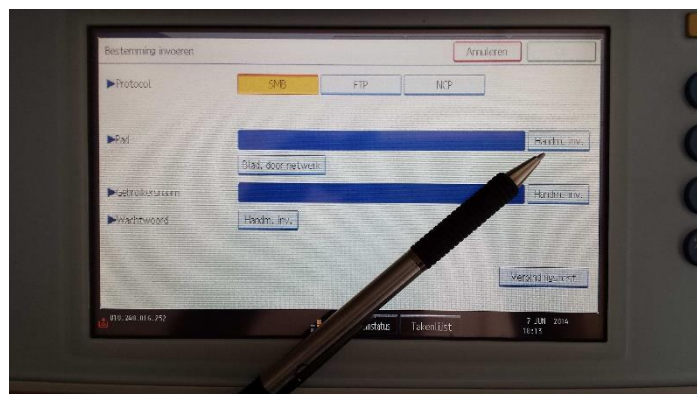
Bestemming invoeren

Annuleren

▶Protocol

SMB

FTP

NCP

▶Pad

Handm. inv.

Blad. door netwerk

▶Gebruikersnaam

Handm. inv.

▶Wachtwoord

Handm. inv.

Verbindingstest

010.240.016.252

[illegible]status

Takenlijst

7 JUN 2014
10:13